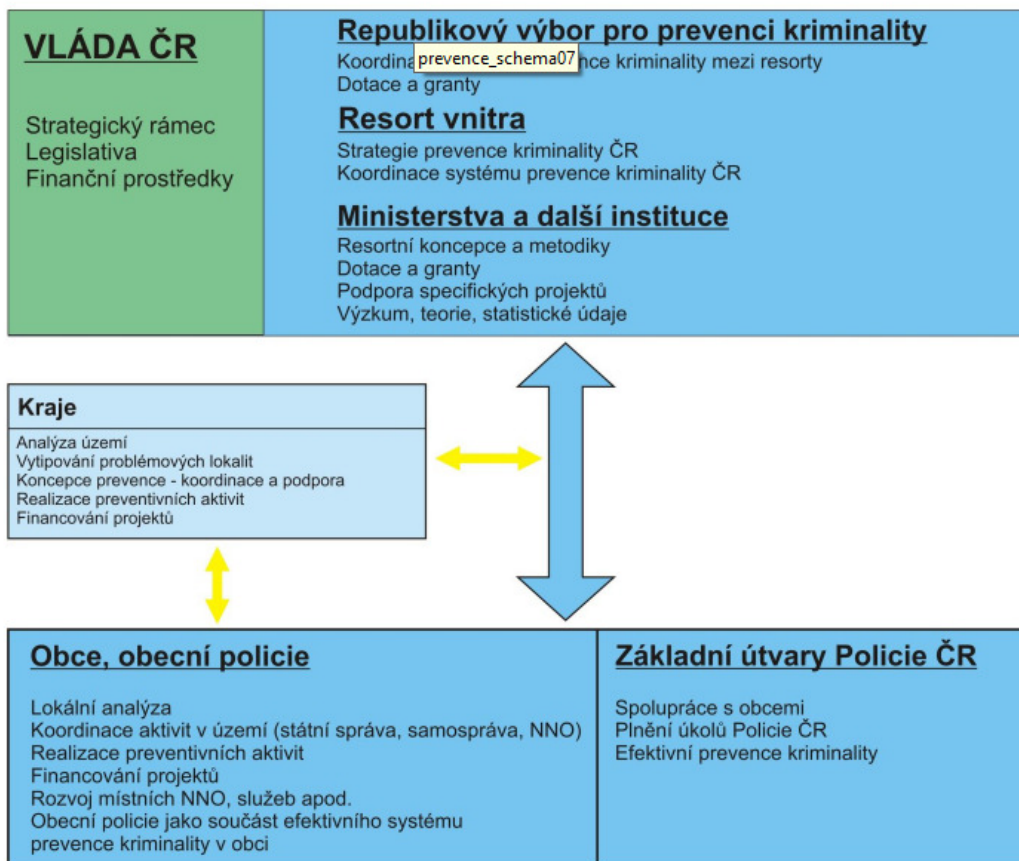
VLÁDA ČR

Strategický rámec
Legislativa
Finanční prostředky

Republikový výbor pro prevenci kriminality

Koordina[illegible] prevence_schema07 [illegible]nce kriminality mezi resorty
Dotace a granty

Resort vnitra

Strategie prevence kriminality ČR
Koordinace systému prevence kriminality ČR

Ministerstva a další instituce

Resortní koncepce a metodiky
Dotace a granty
Podpora specifických projektů
Výzkum, teorie, statistické údaje

Kraje

Analýza území
Vytipování problémových lokalit
Koncepce prevence - koordinace a podpora
Realizace preventivních aktivit
Financování projektů

Obce, obecní policie

Lokální analýza
Koordinace aktivit v území (státní správa, samospráva, NNO)
Realizace preventivních aktivit
Financování projektů
Rozvoj místních NNO, služeb apod.
Obecní policie jako součást efektivního systému prevence kriminality v obci

Základní útvary Policie ČR

Spolupráce s obcemi
Plnění úkolů Policie ČR
Efektivní prevence kriminality